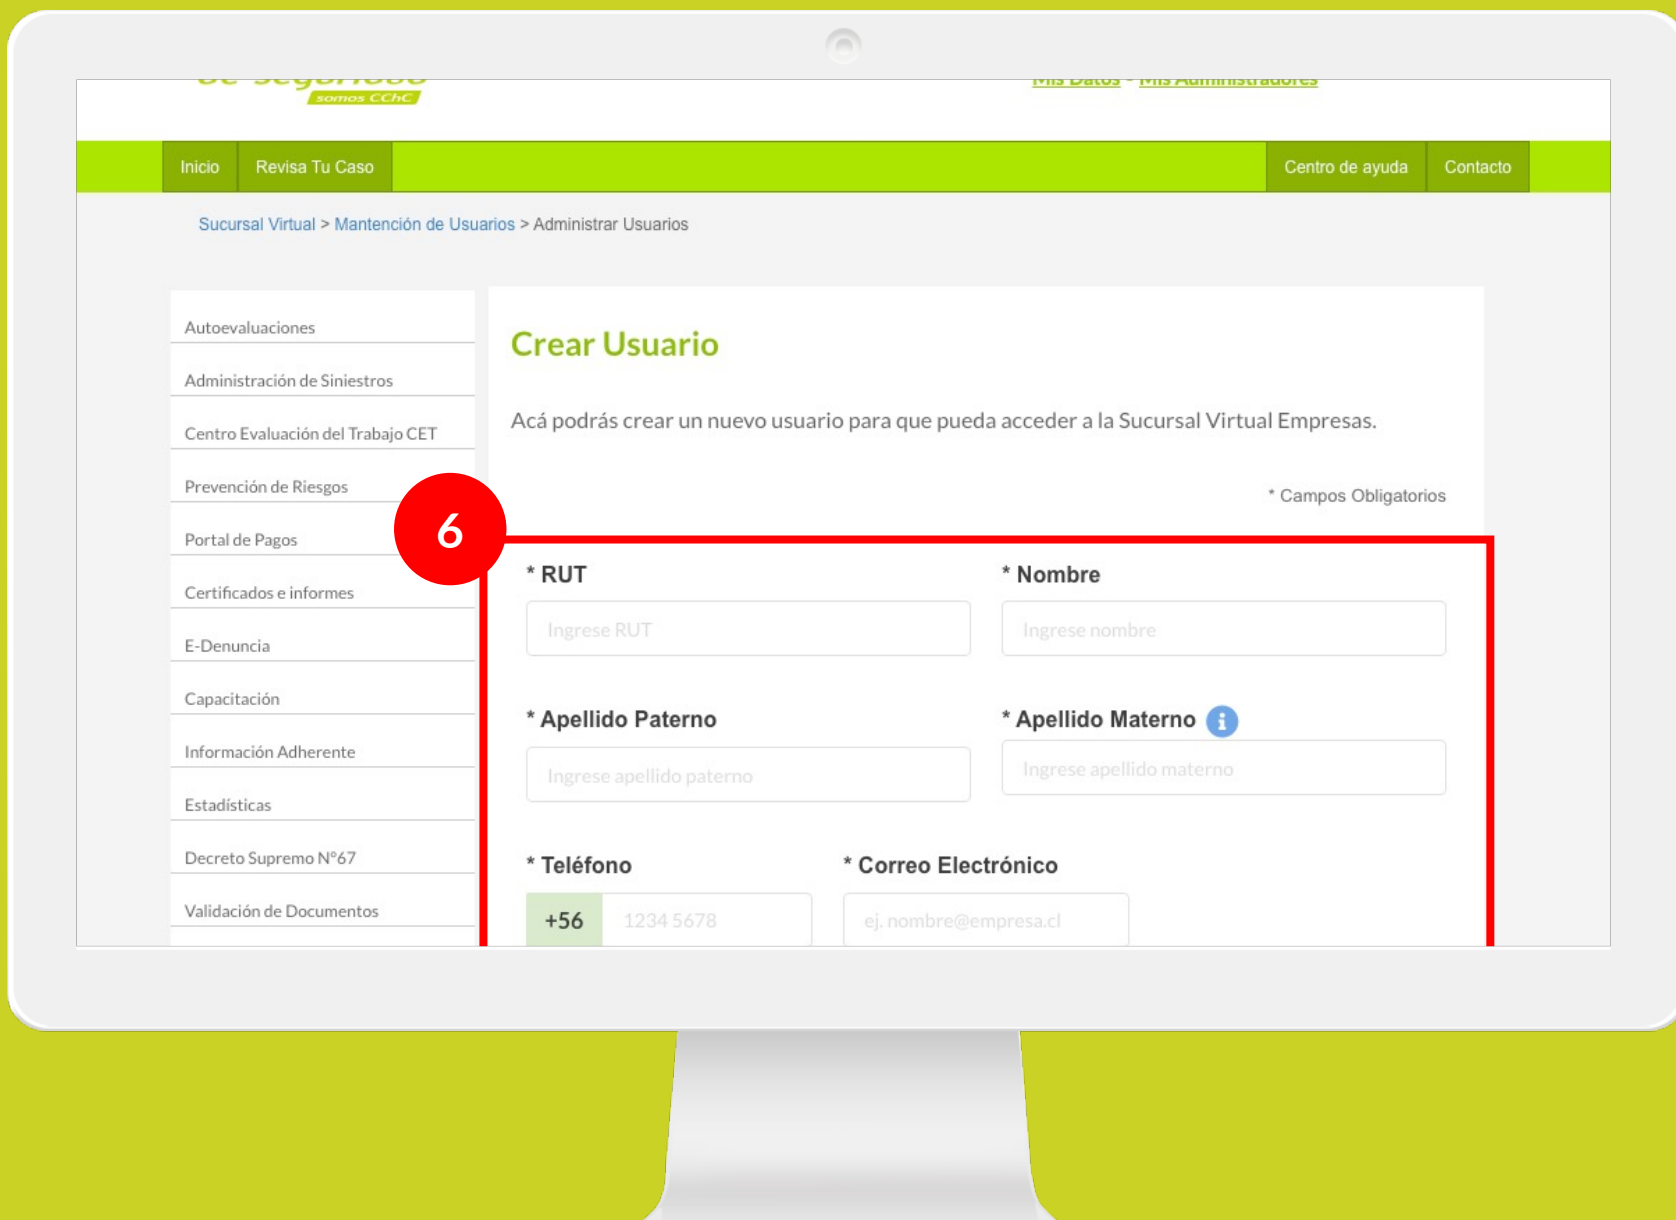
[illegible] somos CChC

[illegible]

Inicio
Revisa Tu Caso
Centro de ayuda
Contacto

Sucursal Virtual > Mantención de Usuarios > Administrar Usuarios

Autoevaluaciones
Administración de Siniestros
Centro Evaluación del Trabajo CET
Prevención de Riesgos
Portal de Pagos
Certificados e informes
E-Denuncia
Capacitación
Información Adherente
Estadísticas
Decreto Supremo N°67
Validación de Documentos

Crear Usuario

Acá podrás crear un nuevo usuario para que pueda acceder a la Sucursal Virtual Empresas.

* Campos Obligatorios

6

* RUT
Ingrese RUT

* Nombre
Ingrese nombre

* Apellido Paterno
Ingrese apellido paterno

* Apellido Materno
Ingrese apellido materno

* Teléfono
+56
1234 5678

* Correo Electrónico
ej. nombre@empresa.cl